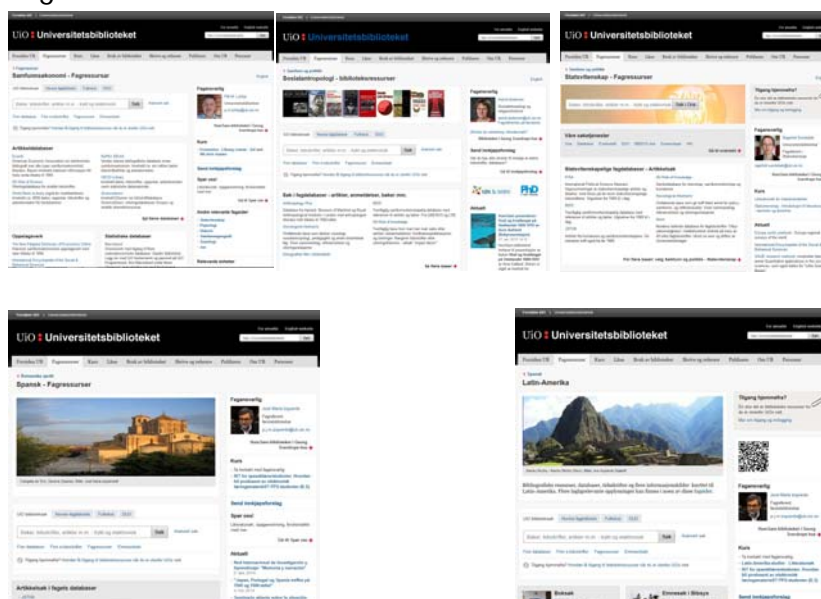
UiO : Universitetsbiblioteket
Samfunnsøkonomi - Fagressurser

UiO : Universitetsbiblioteket
Sosialantropologi - bibliotekressurser

UiO : Universitetsbiblioteket
Statsvitenskap - Fagressurser

UiO : Universitetsbiblioteket
Spansk - Fagressurser

UiO : Universitetsbiblioteket
Latin-Amerika